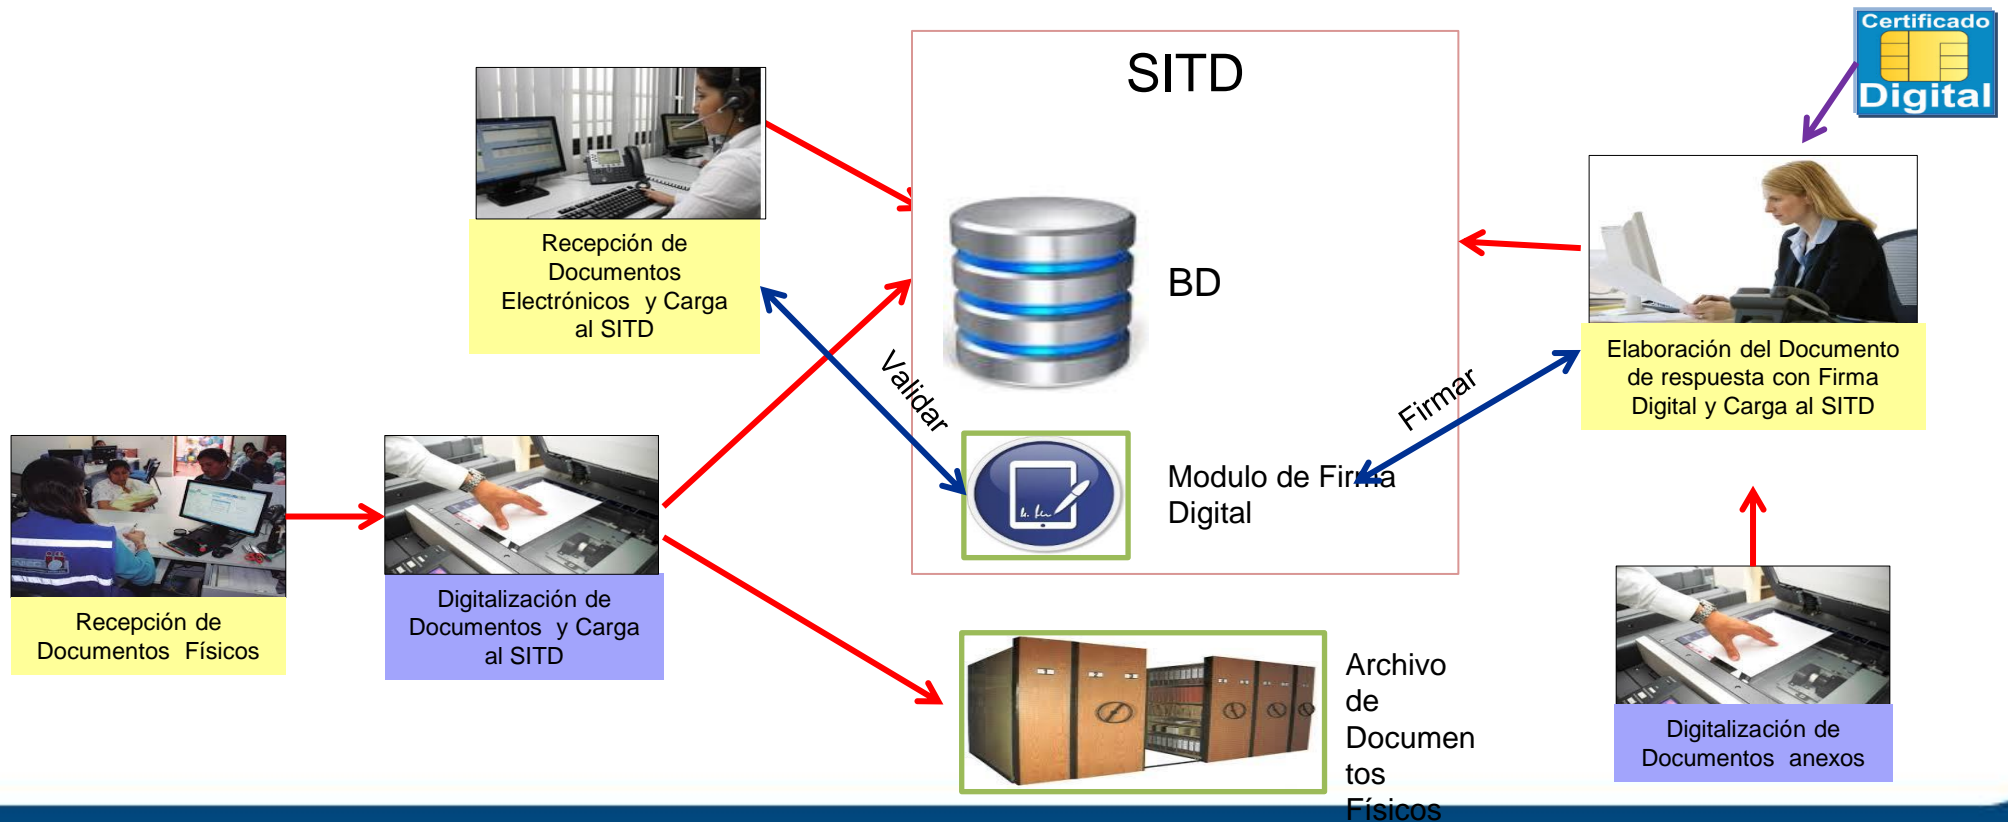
Certificado Digital

SITD

BD

Modulo de Firma Digital

Recepción de Documentos Electrónicos y Carga al SITD

Validar

Firmar

Elaboración del Documento de respuesta con Firma Digital y Carga al SITD

Recepción de Documentos Físicos

Digitalización de Documentos y Carga al SITD

Archivo de Documentos Físicos

Digitalización de Documentos anexos